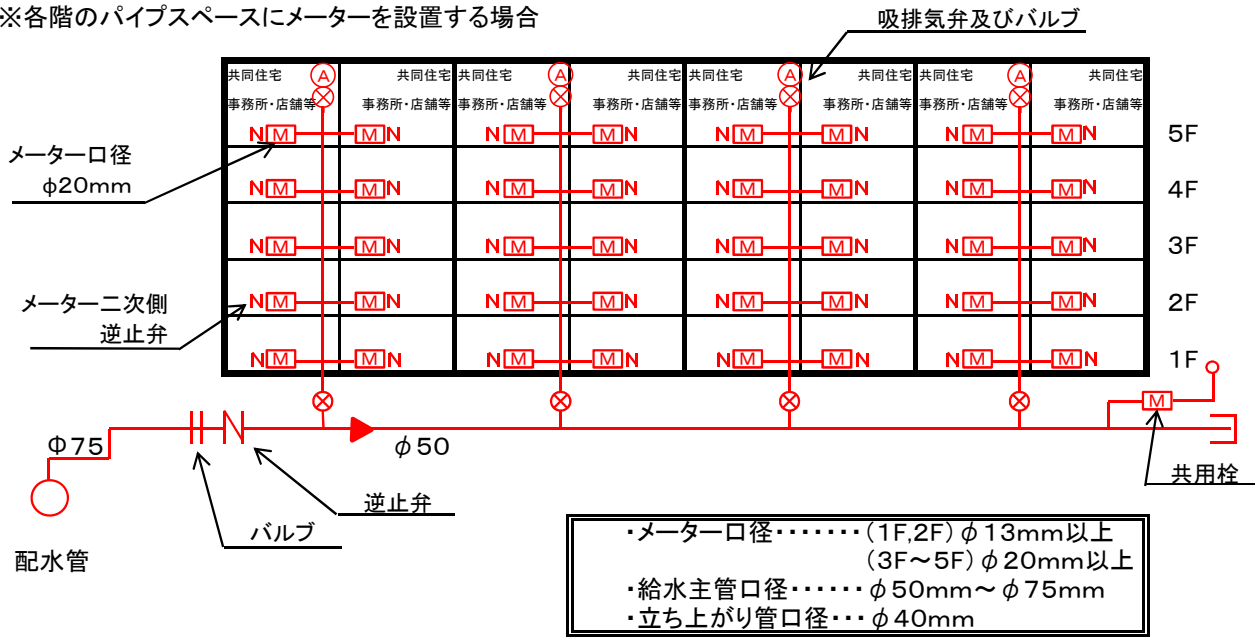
※各階のパイプスペースにメーターを設置する場合

吸排気弁及びバルブ

| 共同住宅 事務所・店舗等 | 共同住宅 事務所・店舗等 | 共同住宅 事務所・店舗等 | 共同住宅 事務所・店舗等 | 共同住宅 事務所・店舗等 | 共同住宅 事務所・店舗等 | 共同住宅 事務所・店舗等 | 共同住宅 事務所・店舗等 | |
|---|---|---|---|---|---|---|---|---|
| NM | MN | NM | MN | NM | MN | NM | MN | 5F |
| NM | MN | NM | MN | NM | MN | NM | MN | 4F |
| NM | MN | NM | MN | NM | MN | NM | MN | 3F |
| NM | MN | NM | MN | NM | MN | NM | MN | 2F |
| NM | MN | NM | MN | NM | MN | NM | MN | 1F |

A A A A

メーター口径
φ20mm

メーター二次側
逆止弁

Φ75

$\phi$50

M

共用栓

逆止弁

バルブ

配水管

・メーター口径・・・・・・・(1F,2F)$\phi$13mm以上
(3F～5F)$\phi$20mm以上
・給水主管口径・・・・・・$\phi$50mm～$\phi$75mm
・立ち上がり管口径・・・$\phi$40mm